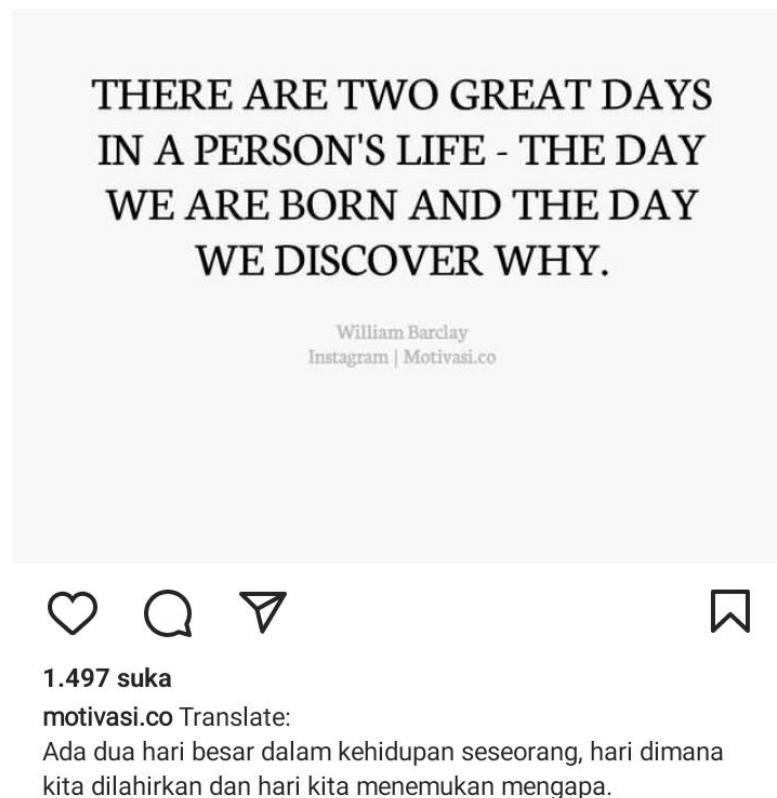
THERE ARE TWO GREAT DAYS IN A PERSON'S LIFE - THE DAY WE ARE BORN AND THE DAY WE DISCOVER WHY.

William Barclay
Instagram | Motivasi.co

1.497 suka

motivasi.co Translate:
Ada dua hari besar dalam kehidupan seseorang, hari dimana kita dilahirkan dan hari kita menemukan mengapa.